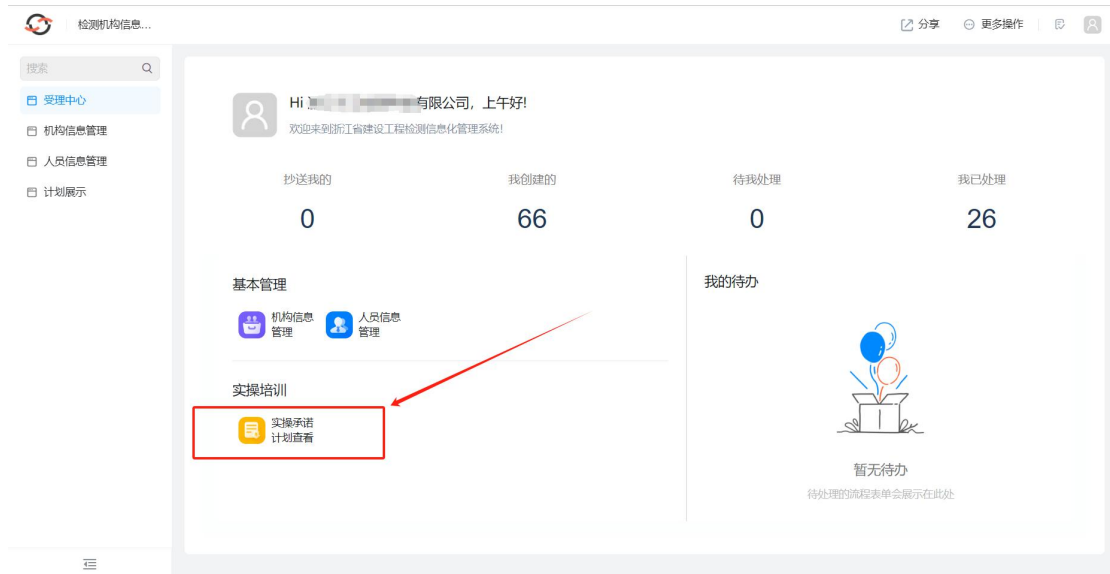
检测机构信息...

分享 更多操作

搜索

受理中心

机构信息管理

人员信息管理

计划展示

Hi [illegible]有限公司，上午好!

欢迎来到浙江省建设工程检测信息化管理系统!

| 抄送我的 | 我创建的 | 待我处理 | 我已处理 |
|---|---|---|---|
| 0 | 66 | 0 | 26 |

基本管理

机构信息管理

人员信息管理

实操培训

实操承诺计划查看

我的待办

暂无待办

待处理的流程表单会展示在此处